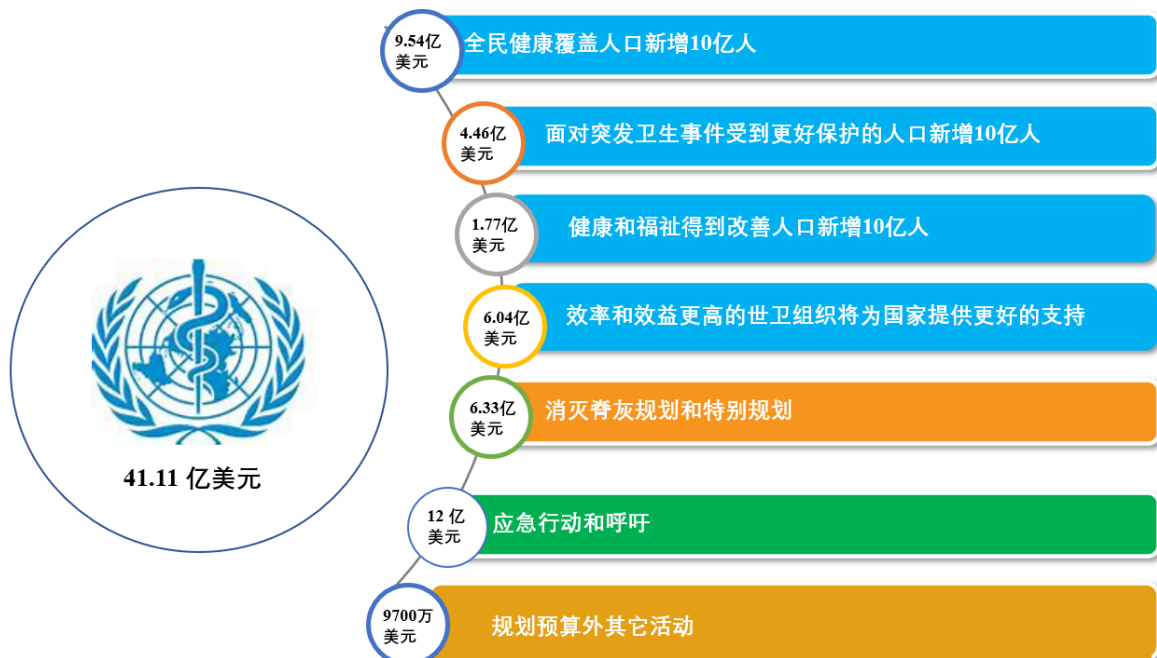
41.11 亿美元

9.54亿美元 全民健康覆盖人口新增10亿人

4.46亿美元 面对突发卫生事件受到更好保护的人口新增10亿人

1.77亿美元 健康和福祉得到改善人口新增10亿人

6.04亿美元 效率和效益更高的世卫组织将为国家提供更好的支持

6.33亿美元 消灭脊灰规划和特别规划

12 亿美元 应急行动和呼吁

9700万美元 规划预算外其它活动